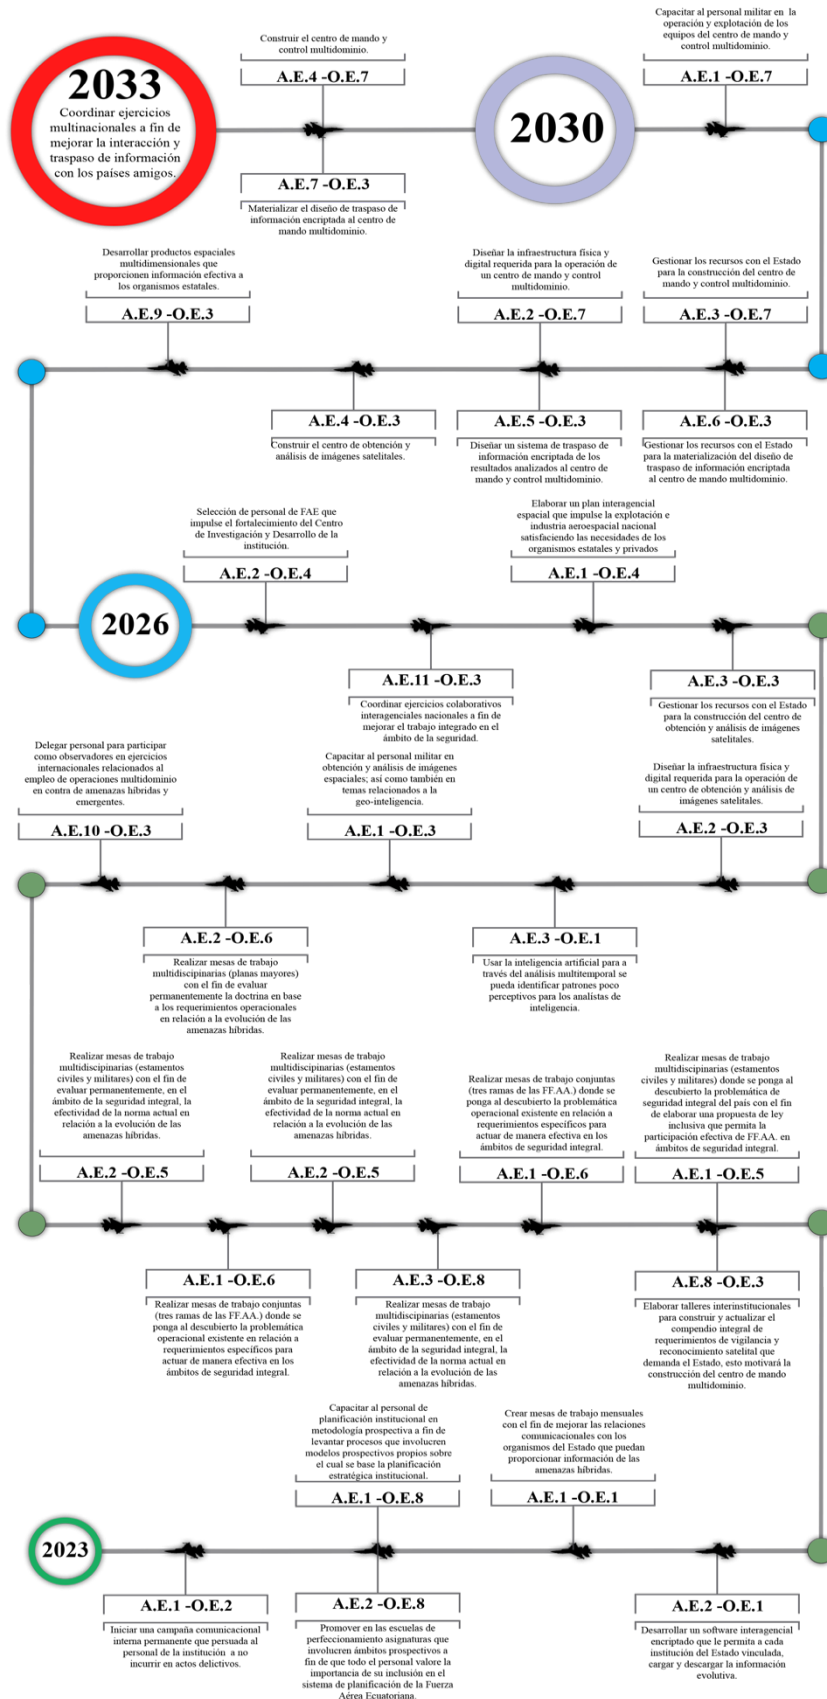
2033
Coordinar ejercicios multinacionales a fin de mejorar la interacción y traspaso de información con los países amigos.

Construir el centro de mando y control multidominio.
A.E.4 -O.E.7

A.E.7 -O.E.3
Materializar el diseño de traspaso de información encriptada al centro de mando multidominio.

2030

Capacitar al personal militar en la operación y explotación de los equipos del centro de mando y control multidominio.
A.E.1 -O.E.7

Desarrollar productos espaciales multidimensionales que proporcionen información efectiva a los organismos estatales.
A.E.9 -O.E.3

Diseñar la infraestructura física y digital requerida para la operación de un centro de mando y control multidominio.
A.E.2 -O.E.7

Gestionar los recursos con el Estado para la construcción del centro de mando y control multidominio.
A.E.3 -O.E.7

A.E.4 -O.E.3
Construir el centro de obtención y análisis de imágenes satelitales.

A.E.5 -O.E.3
Diseñar un sistema de traspaso de información encriptada de los resultados analizados al centro de mando y control multidominio.

A.E.6 -O.E.3
Gestionar los recursos con el Estado para la materialización del diseño de traspaso de información encriptada al centro de mando multidominio.

Selección de personal de FAE que impulse el fortalecimiento del Centro de Investigación y Desarrollo de la institución.
A.E.2 -O.E.4

Elaborar un plan interagencial espacial que impulse la explotación e industria aeroespacial nacional satisfaciendo las necesidades de los organismos estatales y privados
A.E.1 -O.E.4

2026

A.E.11 -O.E.3
Coordinar ejercicios colaborativos interagenciales nacionales a fin de mejorar el trabajo integrado en el ámbito de la seguridad.

A.E.3 -O.E.3
Gestionar los recursos con el Estado para la construcción del centro de obtención y análisis de imágenes satelitales.

Delegar personal para participar como observadores en ejercicios internacionales relacionados al empleo de operaciones multidominio en contra de amenazas híbridas y emergentes.
A.E.10 -O.E.3

Capacitar al personal militar en obtención y análisis de imágenes espaciales; así como también en temas relacionados a la geo-inteligencia.
A.E.1 -O.E.3

Diseñar la infraestructura física y digital requerida para la operación de un centro de obtención y análisis de imágenes satelitales.
A.E.2 -O.E.3

A.E.2 -O.E.6
Realizar mesas de trabajo multidisciplinarias (planas mayores) con el fin de evaluar permanentemente la doctrina en base a los requerimientos operacionales en relación a la evolución de las amenazas híbridas.

A.E.3 -O.E.1
Usar la inteligencia artificial para a través del análisis multitemporal se pueda identificar patrones poco perceptivos para los analistas de inteligencia.

Realizar mesas de trabajo multidisciplinarias (estamentos civiles y militares) con el fin de evaluar permanentemente, en el ámbito de la seguridad integral, la efectividad de la norma actual en relación a la evolución de las amenazas híbridas.
A.E.2 -O.E.5

Realizar mesas de trabajo multidisciplinarias (estamentos civiles y militares) con el fin de evaluar permanentemente, en el ámbito de la seguridad integral, la efectividad de la norma actual en relación a la evolución de las amenazas híbridas.
A.E.2 -O.E.5

Realizar mesas de trabajo conjuntas (tres ramas de las FF.AA.) donde se ponga al descubierto la problemática operacional existente en relación a requerimientos específicos para actuar de manera efectiva en los ámbitos de seguridad integral.
A.E.1 -O.E.6

Realizar mesas de trabajo multidisciplinarias (estamentos civiles y militares) donde se ponga al descubierto la problemática de seguridad integral del país con el fin de elaborar una propuesta de ley inclusiva que permita la participación efectiva de FF.AA. en ámbitos de seguridad integral.
A.E.1 -O.E.5

A.E.1 -O.E.6
Realizar mesas de trabajo conjuntas (tres ramas de las FF.AA.) donde se ponga al descubierto la problemática operacional existente en relación a requerimientos específicos para actuar de manera efectiva en los ámbitos de seguridad integral.

A.E.3 -O.E.8
Realizar mesas de trabajo multidisciplinarias (estamentos civiles y militares) con el fin de evaluar permanentemente, en el ámbito de la seguridad integral, la efectividad de la norma actual en relación a la evolución de las amenazas híbridas.

A.E.8 -O.E.3
Elaborar talleres interinstitucionales para construir y actualizar el compendio integral de requerimientos de vigilancia y reconocimiento satelital que demanda el Estado, esto motivará la construcción del centro de mando multidominio.

Capacitar al personal de planificación institucional en metodología prospectiva a fin de levantar procesos que involucren modelos prospectivos propios sobre el cual se base la planificación estratégica institucional.
A.E.1 -O.E.8

Crear mesas de trabajo mensuales con el fin de mejorar las relaciones comunicacionales con los organismos del Estado que puedan proporcionar información de las amenazas híbridas.
A.E.1 -O.E.1

2023

A.E.1 -O.E.2
Iniciar una campaña comunicacional interna permanente que persuada al personal de la institución a no incurrir en actos delictivos.

A.E.2 -O.E.8
Promover en las escuelas de perfeccionamiento asignaturas que involucren ámbitos prospectivos a fin de que todo el personal valore la importancia de su inclusión en el sistema de planificación de la Fuerza Aérea Ecuatoriana.

A.E.2 -O.E.1
Desarrollar un software interagencial encriptado que le permita a cada institución del Estado vinculada, cargar y descargar la información evolutiva.